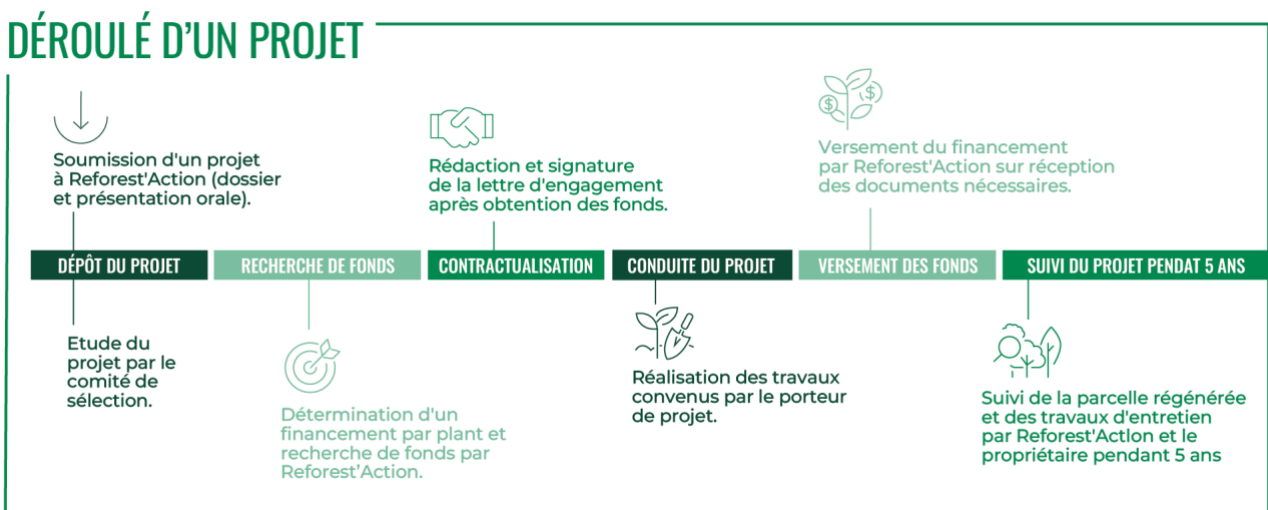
DÉROULÉ D'UN PROJET

Soumission d'un projet à Reforest'Action (dossier et présentation orale).

Rédaction et signature de la lettre d'engagement après obtention des fonds.

Versement du financement par Reforest'Action sur réception des documents nécessaires.

DÉPÔT DU PROJET

RECHERCHE DE FONDS

CONTRACTUALISATION

CONDUITE DU PROJET

VERSEMENT DES FONDS

SUIVI DU PROJET PENDANT 5 ANS

Etude du projet par le comité de sélection.

Détermination d'un financement par plant et recherche de fonds par Reforest'Action.

Réalisation des travaux convenus par le porteur de projet.

Suivi de la parcelle régénérée et des travaux d'entretien par Reforest'Actlon et le propriétaire pendant 5 ans